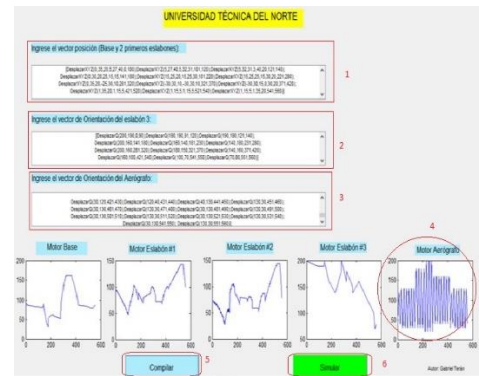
UNIVERSIDAD TÉCNICA DEL NORTE

Ingrese el vector posición (Base y 2 primeros eslabones):

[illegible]

1

Ingrese el vector de Orientación del eslabón 3:

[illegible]

2

Ingrese el vector de Orientación del Aerógrafo:

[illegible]

3

4

Motor Base

Motor Eslabón #1

Motor Eslabón #2

Motor Eslabón #3

Motor Aerógrafo

200
100
0
0 200 400 600

150
100
50
0 200 400 600

200
100
0
0 200 400 600

200
100
0
0 200 400 600

200
100
0
0 200 400 600

Compilar

5

Simular

6

Autor: Gabriel Terán